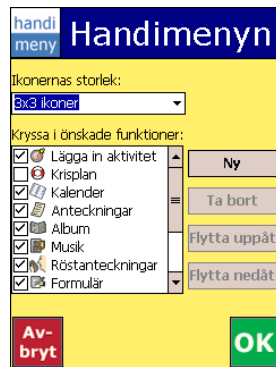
handi meny Handimenyn

Ikonernas storlek:

3x3 ikoner

Kryssa i önskade funktioner:

Lägga in aktivitet
Krisplan
Kalender
Anteckningar
Album
Musik
Röstanteckningar
Formulär

Ny
Ta bort
Flytta uppåt
Flytta nedåt

Avbryt

OK